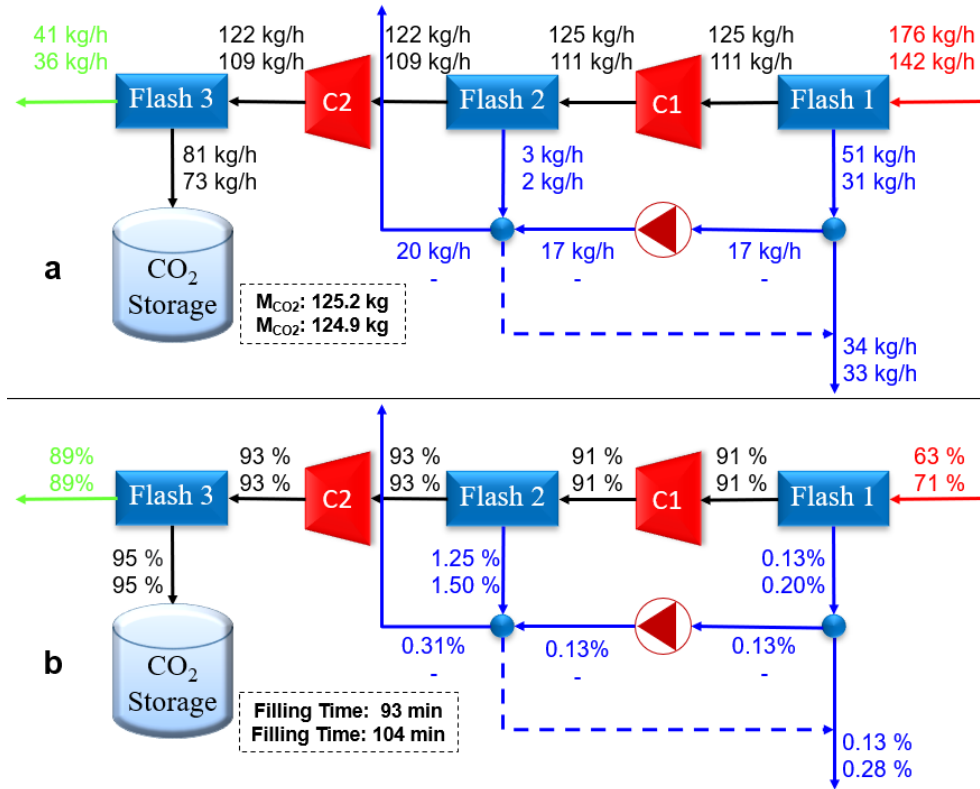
41 kg/h
36 kg/h

122 kg/h
109 kg/h

122 kg/h
109 kg/h

125 kg/h
111 kg/h

125 kg/h
111 kg/h

176 kg/h
142 kg/h

Flash 3

C2

Flash 2

C1

Flash 1

81 kg/h
73 kg/h

3 kg/h
2 kg/h

51 kg/h
31 kg/h

a

$CO_2$ Storage

20 kg/h
-

17 kg/h
-

17 kg/h
-

$M_{CO2}$: 125.2 kg
$M_{CO2}$: 124.9 kg

34 kg/h
33 kg/h

89%
89%

93 %
93 %

93 %
93 %

91 %
91 %

91 %
91 %

63 %
71 %

Flash 3

C2

Flash 2

C1

Flash 1

95 %
95 %

1.25 %
1.50 %

0.13%
0.20%

b

$CO_2$ Storage

0.31%
-

0.13%
-

0.13%
-

Filling Time: 93 min
Filling Time: 104 min

0.13 %
0.28 %